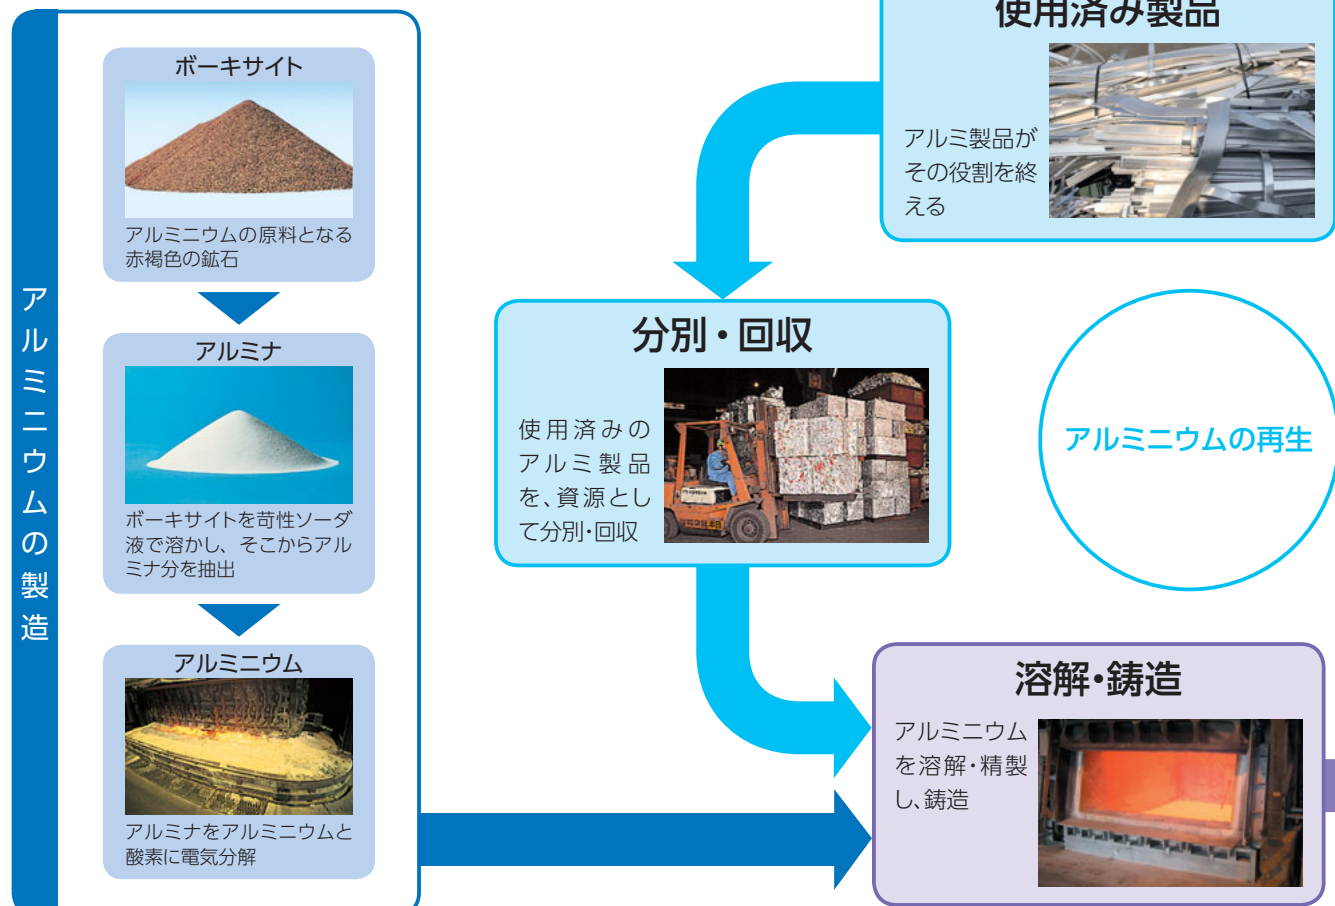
アルミニウムの製造

ボーキサイト

アルミニウムの原料となる赤褐色の鉱石

アルミナ

ボーキサイトを苛性ソーダ液で溶かし、そこからアルミナ分を抽出

アルミニウム

アルミナをアルミニウムと酸素に電気分解

使用済み製品

アルミ製品がその役割を終える

分別・回収

使用済みのアルミ製品を、資源として分別・回収

アルミニウムの再生

溶解・鋳造

アルミニウムを溶解・精製し、鋳造